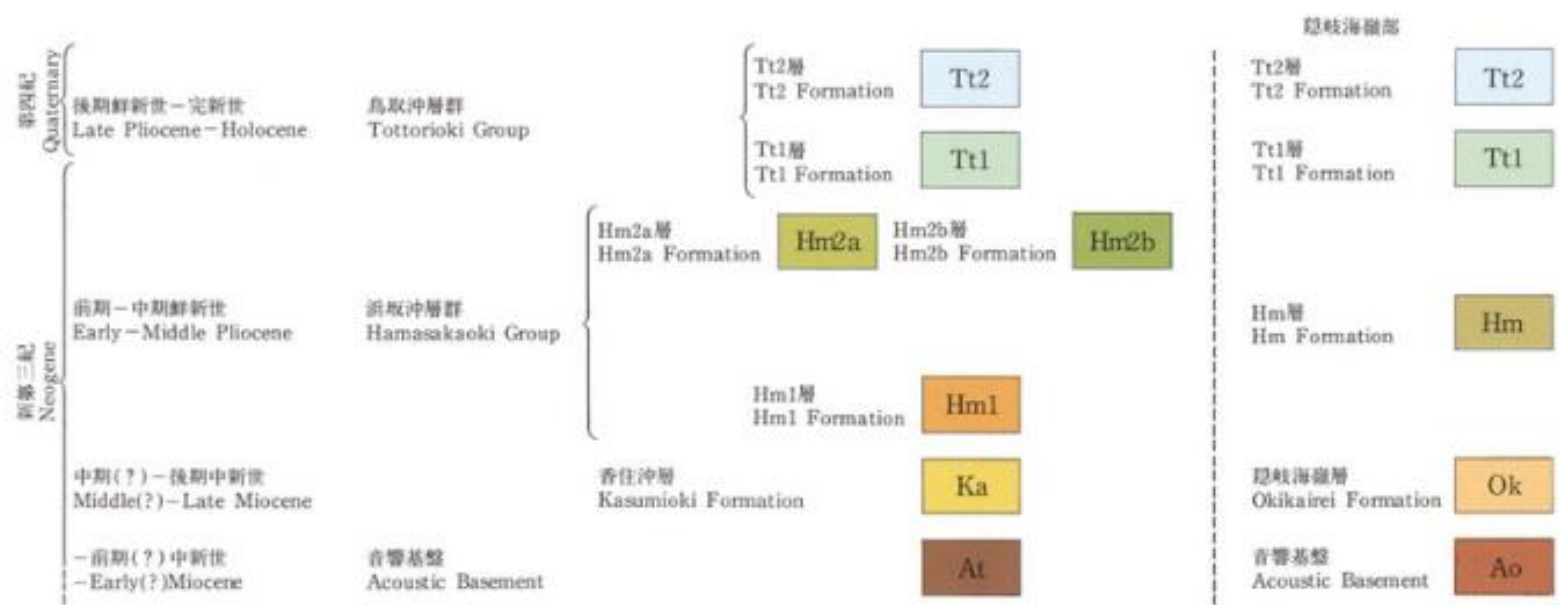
隠岐海嶺部

第四紀 Quaternary

後期鮮新世－完新世
Late Pliocene－Holocene

鳥取沖層群
Tottorioki Group

Tt2層
Tt2 Formation
Tt2

Tt1層
Tt1 Formation
Tt1

Tt2層
Tt2 Formation
Tt2

Tt1層
Tt1 Formation
Tt1

新第三紀 Neogene

Hm2a層
Hm2a Formation
Hm2a

Hm2b層
Hm2b Formation
Hm2b

前期－中期鮮新世
Early－Middle Pliocene

浜坂沖層群
Hamasakaoki Group

Hm層
Hm Formation
Hm

Hm1層
Hm1 Formation
Hm1

中期(？)－後期中新世
Middle(?)－Late Miocene

香住沖層
Kasumioki Formation
Ka

隠岐海嶺層
Okikairei Formation
Ok

－前期(？)中新世
－Early(?)Miocene

音響基盤
Acoustic Basement
At

音響基盤
Acoustic Basement
Ao